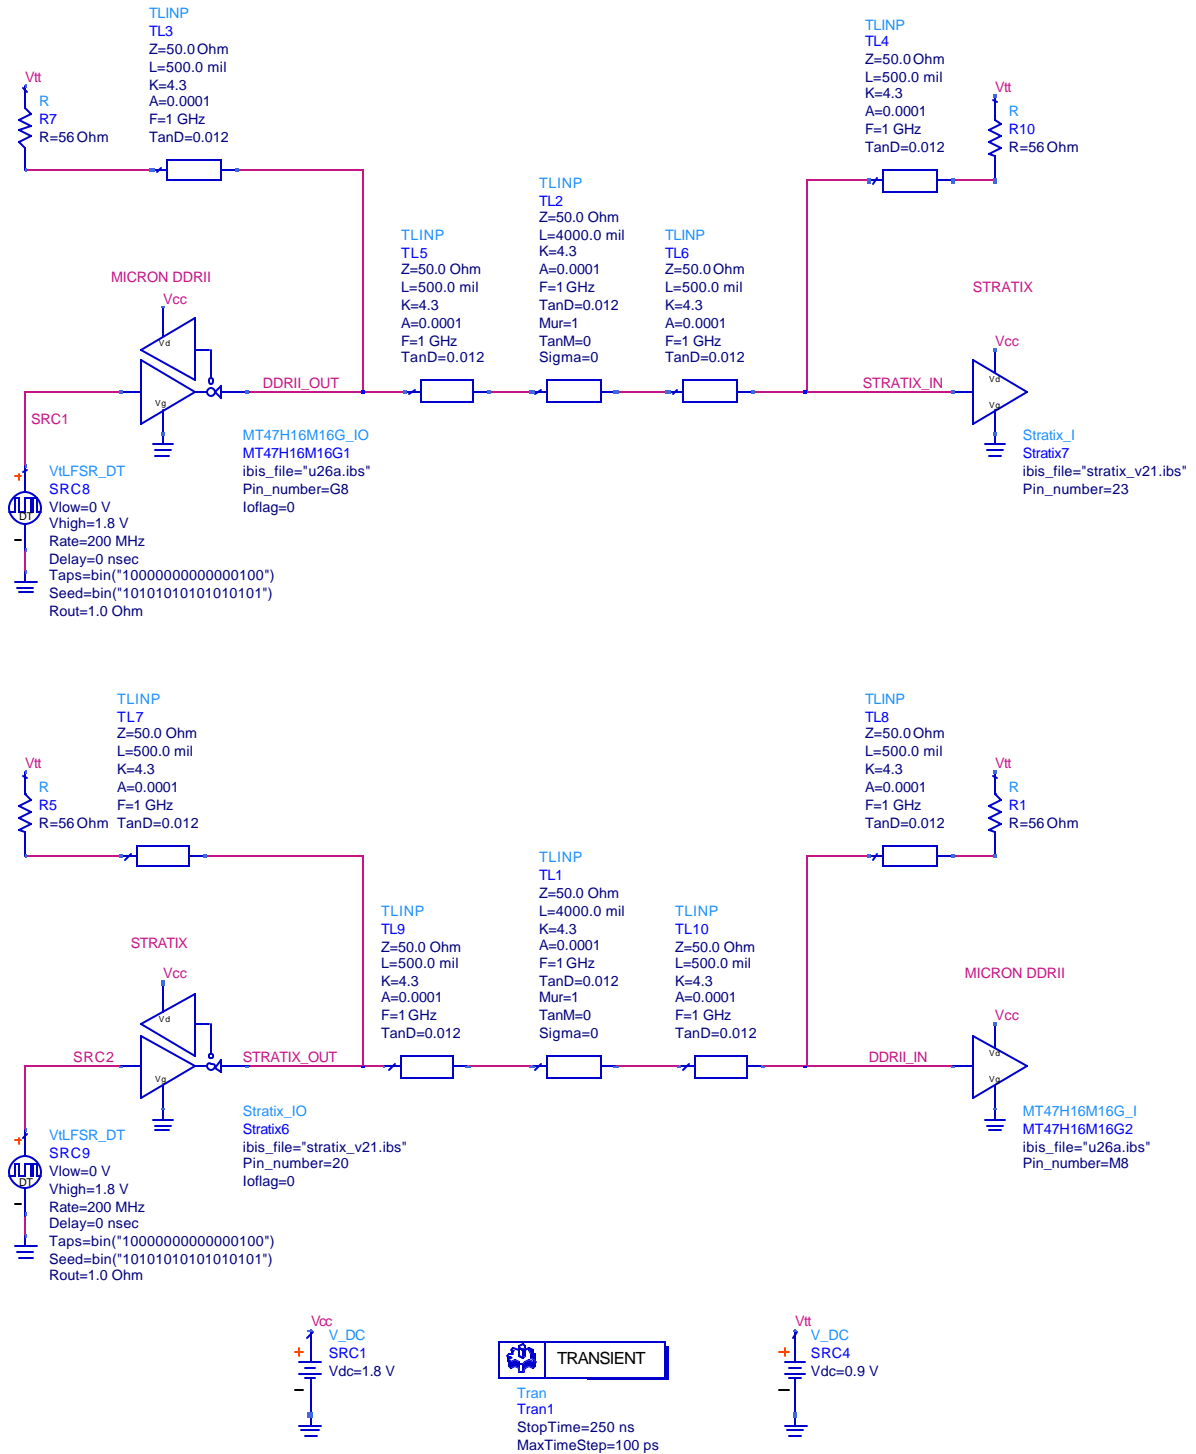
TLINP
TL3
Z=50.0 Ohm
L=500.0 mil
K=4.3
A=0.0001
F=1 GHz
TanD=0.012

Vtt
R
R7
R=56 Ohm

TLINP
TL4
Z=50.0 Ohm
L=500.0 mil
K=4.3
A=0.0001
F=1 GHz
TanD=0.012

Vtt
R
R10
R=56 Ohm

TLINP
TL2
Z=50.0 Ohm
L=4000.0 mil
K=4.3
A=0.0001
F=1 GHz
TanD=0.012
Mur=1
TanM=0
Sigma=0

TLINP
TL5
Z=50.0 Ohm
L=500.0 mil
K=4.3
A=0.0001
F=1 GHz
TanD=0.012

TLINP
TL6
Z=50.0 Ohm
L=500.0 mil
K=4.3
A=0.0001
F=1 GHz
TanD=0.012

MICRON DDRII
Vcc
Vd
Vg
DDRII_OUT
SRC1

STRATIX
Vcc
Vd
Vg
STRATIX_IN

MT47H16M16G_IO
MT47H16M16G1
ibis_file="u26a.ibs"
Pin_number=G8
Ioflag=0

Stratix_I
Stratix7
ibis_file="stratix_v21.ibs"
Pin_number=23

VtLFSR_DT
SRC8
Vlow=0 V
Vhigh=1.8 V
Rate=200 MHz
Delay=0 nsec
Taps=bin("1000000000000100")
Seed=bin("1010101010101010")
Rout=1.0 Ohm

TLINP
TL7
Z=50.0 Ohm
L=500.0 mil
K=4.3
A=0.0001
F=1 GHz
TanD=0.012

Vtt
R
R5
R=56 Ohm

TLINP
TL8
Z=50.0 Ohm
L=500.0 mil
K=4.3
A=0.0001
F=1 GHz
TanD=0.012

Vtt
R
R1
R=56 Ohm

TLINP
TL1
Z=50.0 Ohm
L=4000.0 mil
K=4.3
A=0.0001
F=1 GHz
TanD=0.012
Mur=1
TanM=0
Sigma=0

TLINP
TL9
Z=50.0 Ohm
L=500.0 mil
K=4.3
A=0.0001
F=1 GHz
TanD=0.012

TLINP
TL10
Z=50.0 Ohm
L=500.0 mil
K=4.3
A=0.0001
F=1 GHz
TanD=0.012

STRATIX
Vcc
Vd
Vg
SRC2
STRATIX_OUT

MICRON DDRII
Vcc
Vd
Vg
DDRII_IN

Stratix_IO
Stratix6
ibis_file="stratix_v21.ibs"
Pin_number=20
Ioflag=0

MT47H16M16G_I
MT47H16M16G2
ibis_file="u26a.ibs"
Pin_number=M8

VtLFSR_DT
SRC9
Vlow=0 V
Vhigh=1.8 V
Rate=200 MHz
Delay=0 nsec
Taps=bin("1000000000000100")
Seed=bin("1010101010101010")
Rout=1.0 Ohm

Vcc
V_DC
SRC1
Vdc=1.8 V

TRANSIENT
Tran
Tran1
StopTime=250 ns
MaxTimeStep=100 ps

Vtt
V_DC
SRC4
Vdc=0.9 V